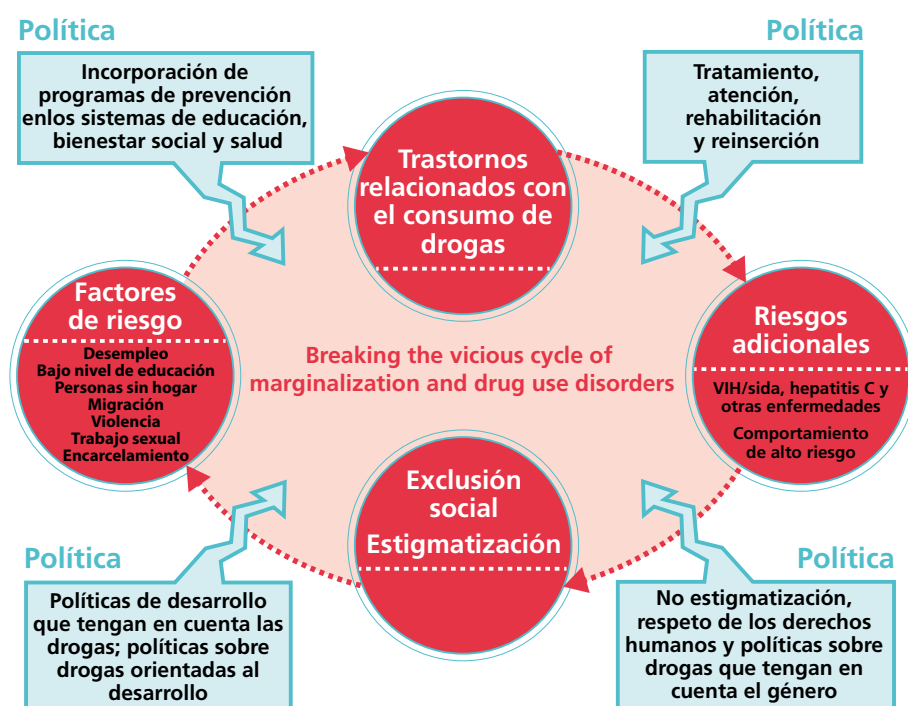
Política

Incorporación de programas de prevención enlos sistemas de educación, bienestar social y salud

Política

Tratamiento, atención, rehabilitación y reinserción

Trastornos relacionados con el consumo de drogas

Factores de riesgo

Desempleo
Bajo nivel de educación
Personas sin hogar
Migración
Violencia
Trabajo sexual
Encarcelamiento

Breaking the vicious cycle of marginalization and drug use disorders

Riesgos adicionales

VIH/sida, hepatitis C y otras enfermedades

Comportamiento de alto riesgo

Exclusión social

Estigmatización

Política

Políticas de desarrollo que tengan en cuenta las drogas; políticas sobre drogas orientadas al desarrollo

Política

No estigmatización, respeto de los derechos humanos y políticas sobre drogas que tengan en cuenta el género